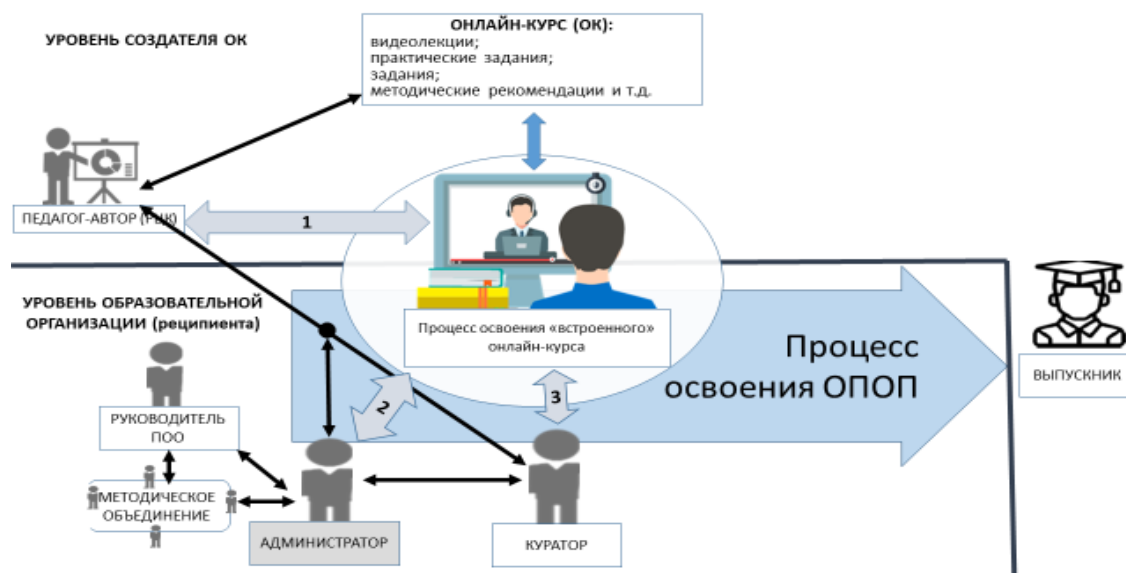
УРОВЕНЬ СОЗДАТЕЛЯ ОК

ОНЛАЙН-КУРС (ОК):
видеолекции;
практические задания;
задания;
методические рекомендации и т.д.

ПЕДАГОГ-АВТОР (РЦК)

1

УРОВЕНЬ ОБРАЗОВАТЕЛЬНОЙ ОРГАНИЗАЦИИ (реципиента)

Процесс освоения «встроенного» онлайн-курса

Процесс освоения ОПОП

ВЫПУСКНИК

РУКОВОДИТЕЛЬ ПОО

2

3

МЕТОДИЧЕСКОЕ ОБЪЕДИНЕНИЕ

АДМИНИСТРАТОР

КУРАТОР